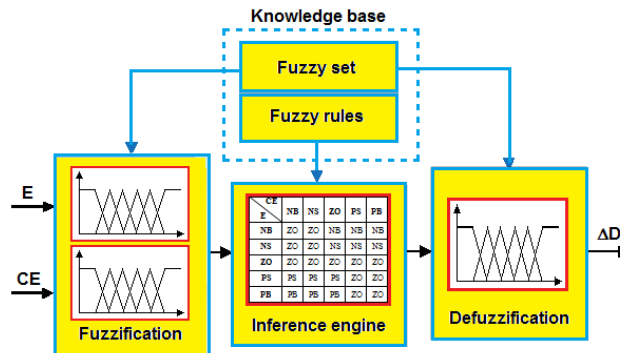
Knowledge base

Fuzzy set

Fuzzy rules

E

CE

Fuzzification

| CE / E | NB | NS | ZO | PS | PB |
|---|---|---|---|---|---|
| NB | ZO | ZO | NB | NB | NB |
| NS | ZO | ZO | NS | NS | NS |
| ZO | ZO | ZO | ZO | ZO | ZO |
| PS | PS | PS | PS | ZO | ZO |
| PB | PB | PB | PB | ZO | ZO |

Inference engine

Defuzzification

ΔD